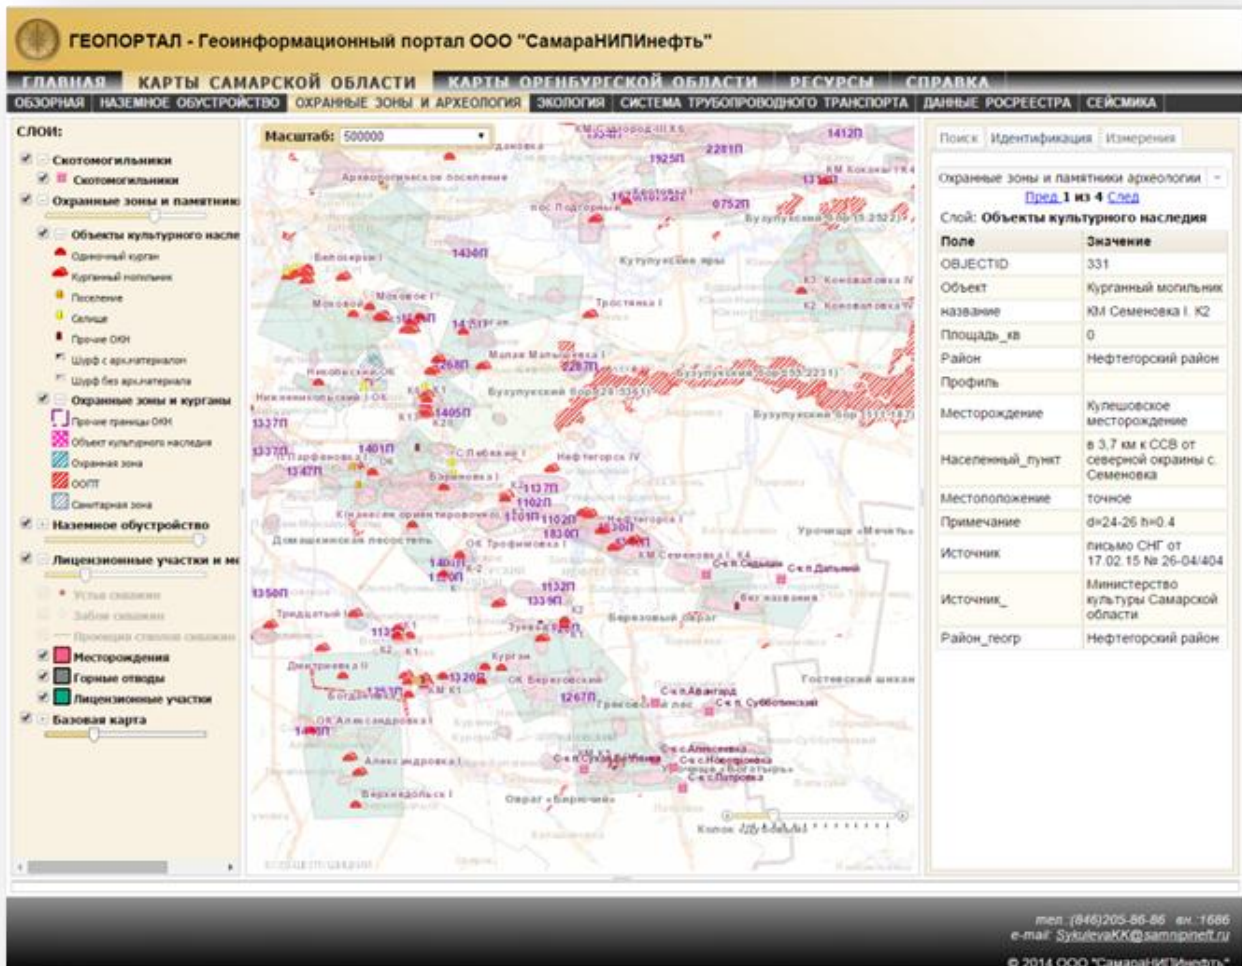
ГЕОПОРТАЛ - Геоинформационный портал ООО "СамараНИПИнефть"

ГЛАВНАЯ КАРТЫ САМАРСКОЙ ОБЛАСТИ КАРТЫ ОРЕНБУРГСКОЙ ОБЛАСТИ РЕСУРСЫ СПРАВКА

ОБЗОРНАЯ НАЗЕМНОЕ ОБУСТРОЙСТВО ОХРАННЫЕ ЗОНЫ И АРХЕОЛОГИЯ ЭКОЛОГИЯ СИСТЕМА ТРУБОПРОВОДНОГО ТРАНСПОРТА ДАННЫЕ РОСРЕЕСТРА СЕЙСМИКА

СЛОИ:
Скотомогильники
Скотомогильники
Охранные зоны и памятник
Объекты культурного насле
Одиночный курган
Курганный могильник
Поселение
Селище
Прочие ОКН
Шурф с архематериалом
Шурф без архематериала
Охранные зоны и курганы
Прочие границы ОКН
Объект культурного наследия
Охранная зона
ООПТ
Санитарная зона
Наземное обустройство
Лицензионные участки и ме
Устья скважин
Забои скважин
Проекция стволов скважин
Месторождения
Горные отводы
Лицензионные участки
Базовая карта

Масштаб: 500000

1412П 2281П 1925П 0752П 1430П 1426П 1268П 1405П 1337П 1401П 1347П 1137П 1102П 1830П 1350П 1132П 1339П 1320П 1267П 1440П 1420П
Археологическое поселение
Белозерки I
Кутулуксиие яры
Московое I
Тростянка I
Малая Малышевка I
Бузулукский бор
Нефтегорск IV
Домашкинская лесостепь
ОК Трофимовка I
КМ Семеновка I, К4
С.п. Дальний
Березовый овраг
Курган
ОК Березовский
С.п. Авангард
С.п. Субботинский
Гостевский шихан
ОК Александровка I
Александровка I
Березовый лес
Верхнедольск I
Овраг «Барючий»
С.п. Алексеевка
Урочище «Мечеть»
Третьяшный
Дмитриевка II
Колок Дубовый

Поиск Идентификация Измерения

Охранные зоны и памятники археологии
Пред 1 из 4 След
Слой: Объекты культурного наследия

| Поле | Значение |
|---|---|
| OBJECTID | 331 |
| Объект | Курганный могильник |
| название | КМ Семеновка I, К2 |
| Площадь_кв | 0 |
| Район | Нефтегорский район |
| Профиль | |
| Месторождение | Кулешовское месторождение |
| Населенный_пункт | в 3,7 км к ССВ от северной окраины с. Семеновка |
| Местоположение | точное |
| Примечание | d=24-26 h=0.4 |
| Источник | письмо СНГ от 17.02.15 № 26-04/404 |
| Источник_ | Министерство культуры Самарской области |
| Район_геогр | Нефтегорский район |

тел.:(846)205-86-86 вн.:1686
e-mail: SykulevaKK@samnipineft.ru
© 2014 ООО "СамараНИПИнефть"